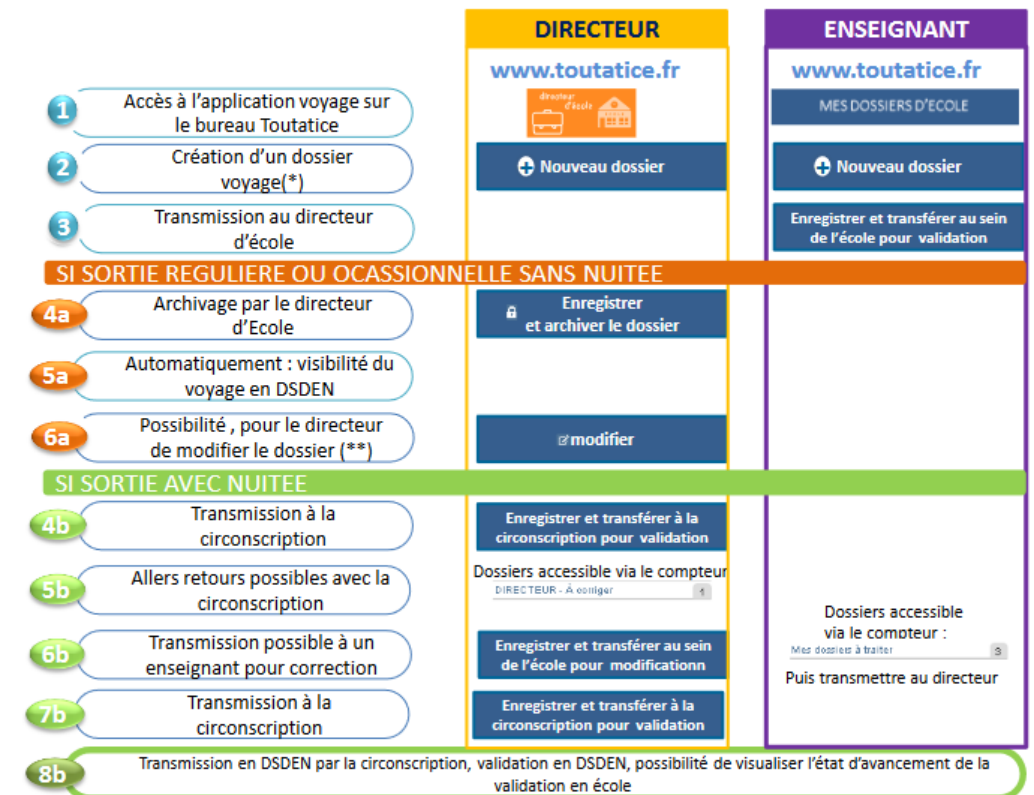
DIRECTEUR

ENSEIGNANT

www.toutatice.fr

directeur d'école

www.toutatice.fr

MES DOSSIERS D'ECOLE

1 Accès à l'application voyage sur le bureau Toutatice

2 Création d'un dossier voyage(*)

Nouveau dossier

Nouveau dossier

3 Transmission au directeur d'école

Enregistrer et transférer au sein de l'école pour validation

SI SORTIE REGULIERE OU OCASSIONNELLE SANS NUITEE

4a Archivage par le directeur d'Ecole

Enregistrer et archiver le dossier

5a Automatiquement : visibilité du voyage en DSDEN

6a Possibilité , pour le directeur de modifier le dossier (**)

modifier

SI SORTIE AVEC NUITEE

4b Transmission à la circonscription

Enregistrer et transférer à la circonscription pour validation

5b Allers retours possibles avec la circonscription

Dossiers accessible via le compteur

DIRECTEUR - A corriger

Dossiers accessible via le compteur :

Mes dossiers à traiter 3

6b Transmission possible à un enseignant pour correction

Enregistrer et transférer au sein de l'école pour modificationn

Puis transmettre au directeur

7b Transmission à la circonscription

Enregistrer et transférer à la circonscription pour validation

8b Transmission en DSDEN par la circonscription, validation en DSDEN, possibilité de visualiser l'état d'avancement de la validation en école